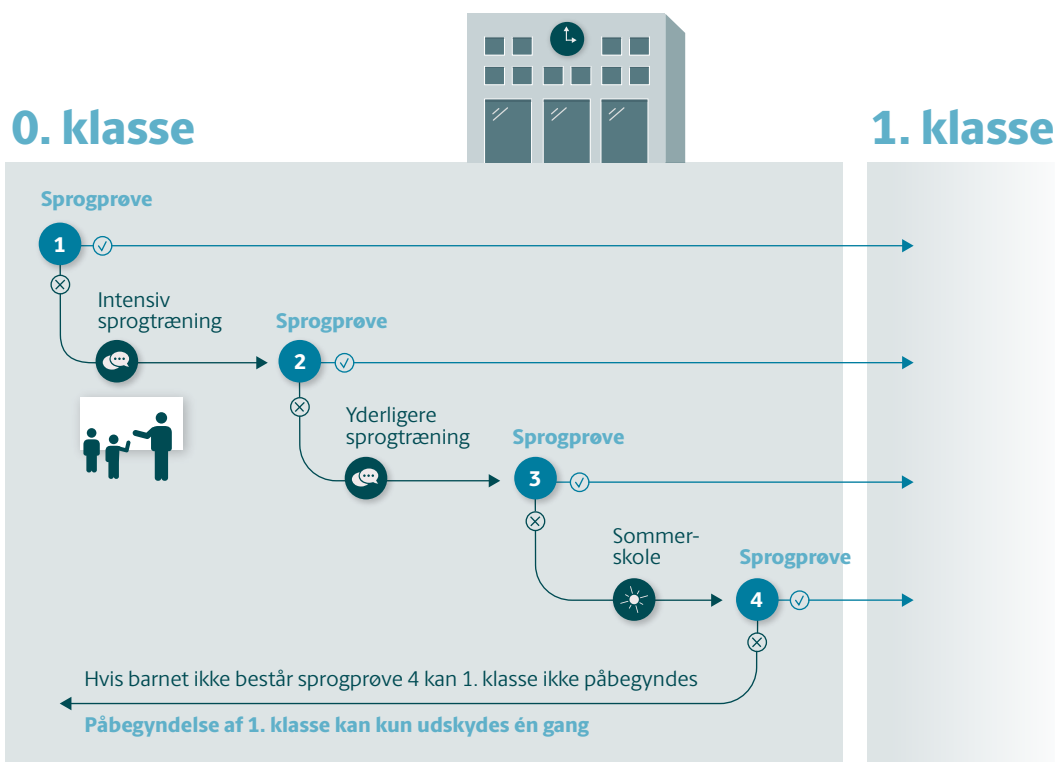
0. klasse

1. klasse

Sprogprøve

1

Intensiv sprogtræning

Sprogprøve

2

Yderligere sprogtræning

Sprogprøve

3

Sommerskole

Sprogprøve

4

Hvis barnet ikke består sprogprøve 4 kan 1. klasse ikke påbegyndes

Påbegyndelse af 1. klasse kan kun udskydes én gang